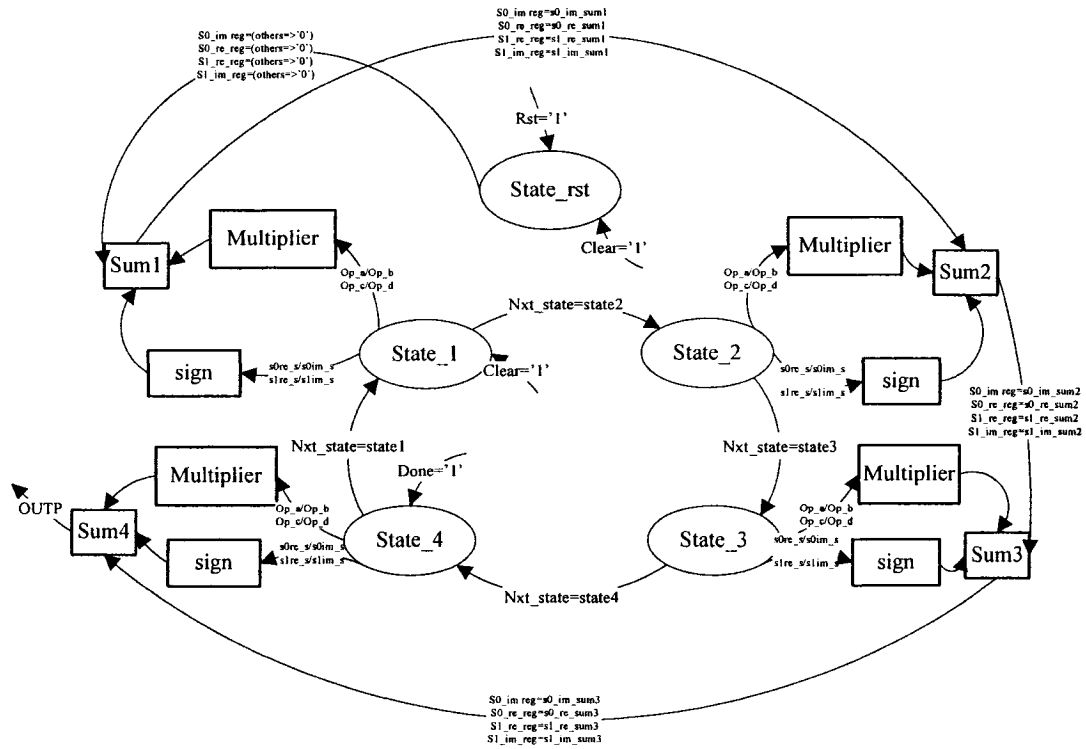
S0_im reg=s0_im_sum1
S0_re_reg=s0_re_sum1
S1_re_reg=s1_re_sum1
S1_im_reg=s1_im_sum1

S0_im reg=(others=>'0')
S0_re_reg=(others=>'0')
S1_re_reg=(others=>'0')
S1_im_reg=(others=>'0')

Rst='1'

State_rst

Clear='1'

Multiplier

Sum1

Op_a/Op_b
Op_c/Op_d

Multiplier

Sum2

Op_a/Op_b
Op_c/Op_d

Nxt_state=state2

sign

s0re_s/s0im_s
s1re_s/s1im_s

State_1

Clear='1'

State_2

s0re_s/s0im_s
s1re_s/s1im_s

sign

S0_im reg=s0_im_sum2
S0_re_reg=s0_re_sum2
S1_re_reg=s1_re_sum2
S1_im_reg=s1_im_sum2

Nxt_state=state1

Nxt_state=state3

Done='1'

Multiplier

Multiplier

OUTP

Sum4

Op_a/Op_b
Op_c/Op_d

State_4

sign

s0re_s/s0im_s
s1re_s/s1im_s

State_3

Op_a/Op_b
Op_c/Op_d
s0re_s/s0im_s
s1re_s/s1im_s

sign

Sum3

Nxt_state=state4

S0_im reg=s0_im_sum3
S0_re_reg=s0_re_sum3
S1_re_reg=s1_re_sum3
S1_im_reg=s1_im_sum3